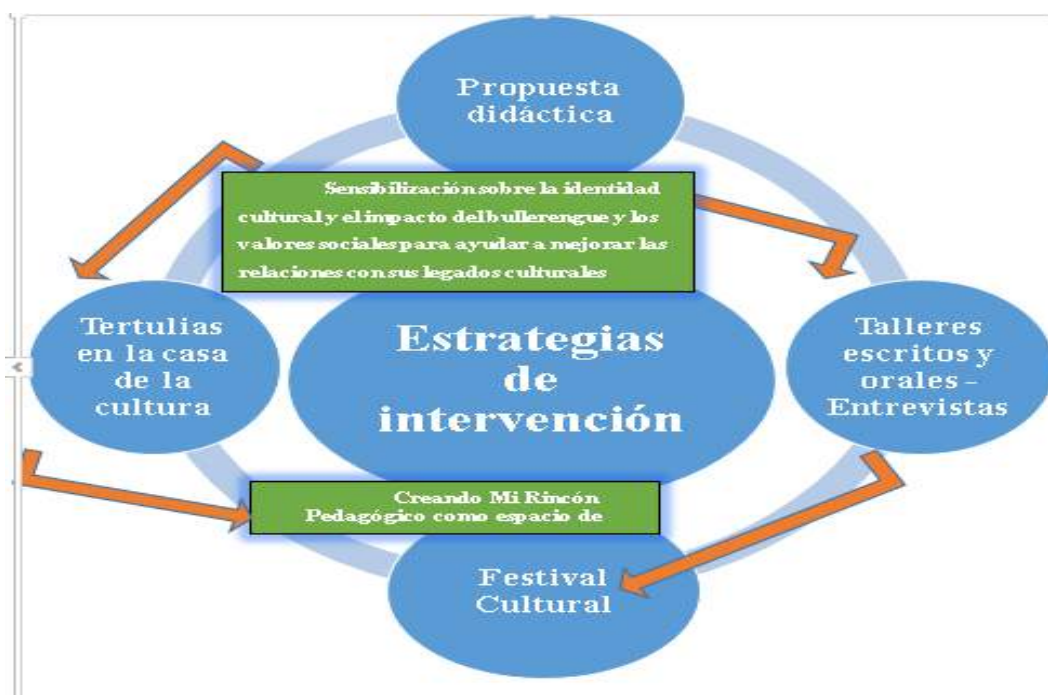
Propuesta didáctica

Sensibilización sobre la identidad cultural y el impacto del bullerengue y los valores sociales para ayudar a mejorar las relaciones con sus legados culturales

Tertulias en la casa de la cultura

Estrategias de intervención

Talleres escritos y orales - Entrevistas

Creando Mi Rincón Pedagógico como espacio de

Festival Cultural